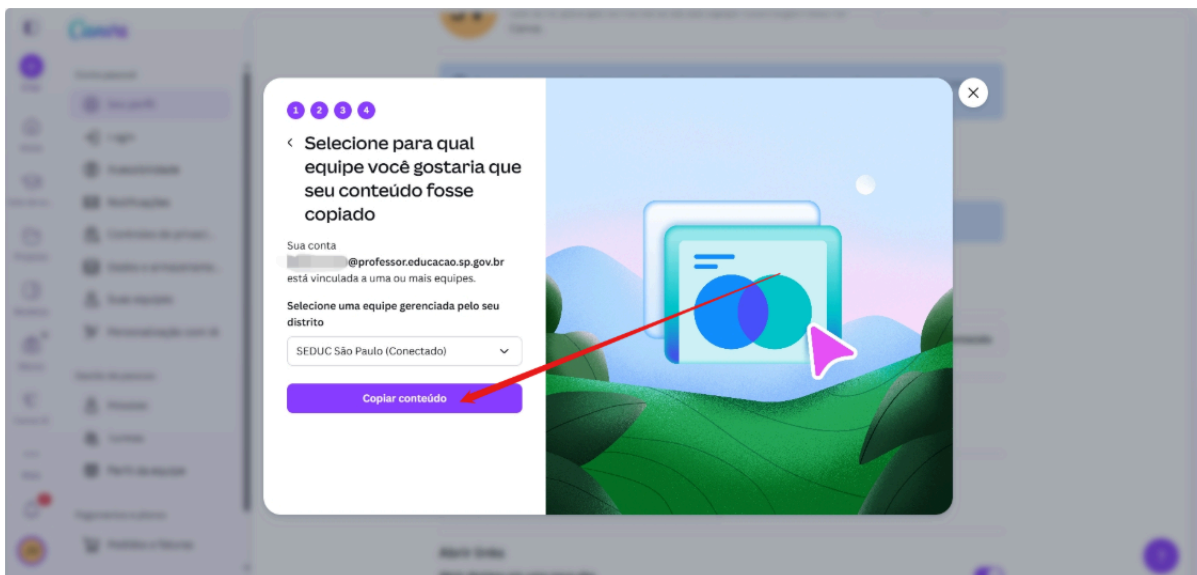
1 2 3 4

‹ Selecione para qual equipe você gostaria que seu conteúdo fosse copiado

Sua conta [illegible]@professor.educacao.sp.gov.br está vinculada a uma ou mais equipes.

Selecione uma equipe gerenciada pelo seu distrito

SEDUC São Paulo (Conectado)

Copiar conteúdo